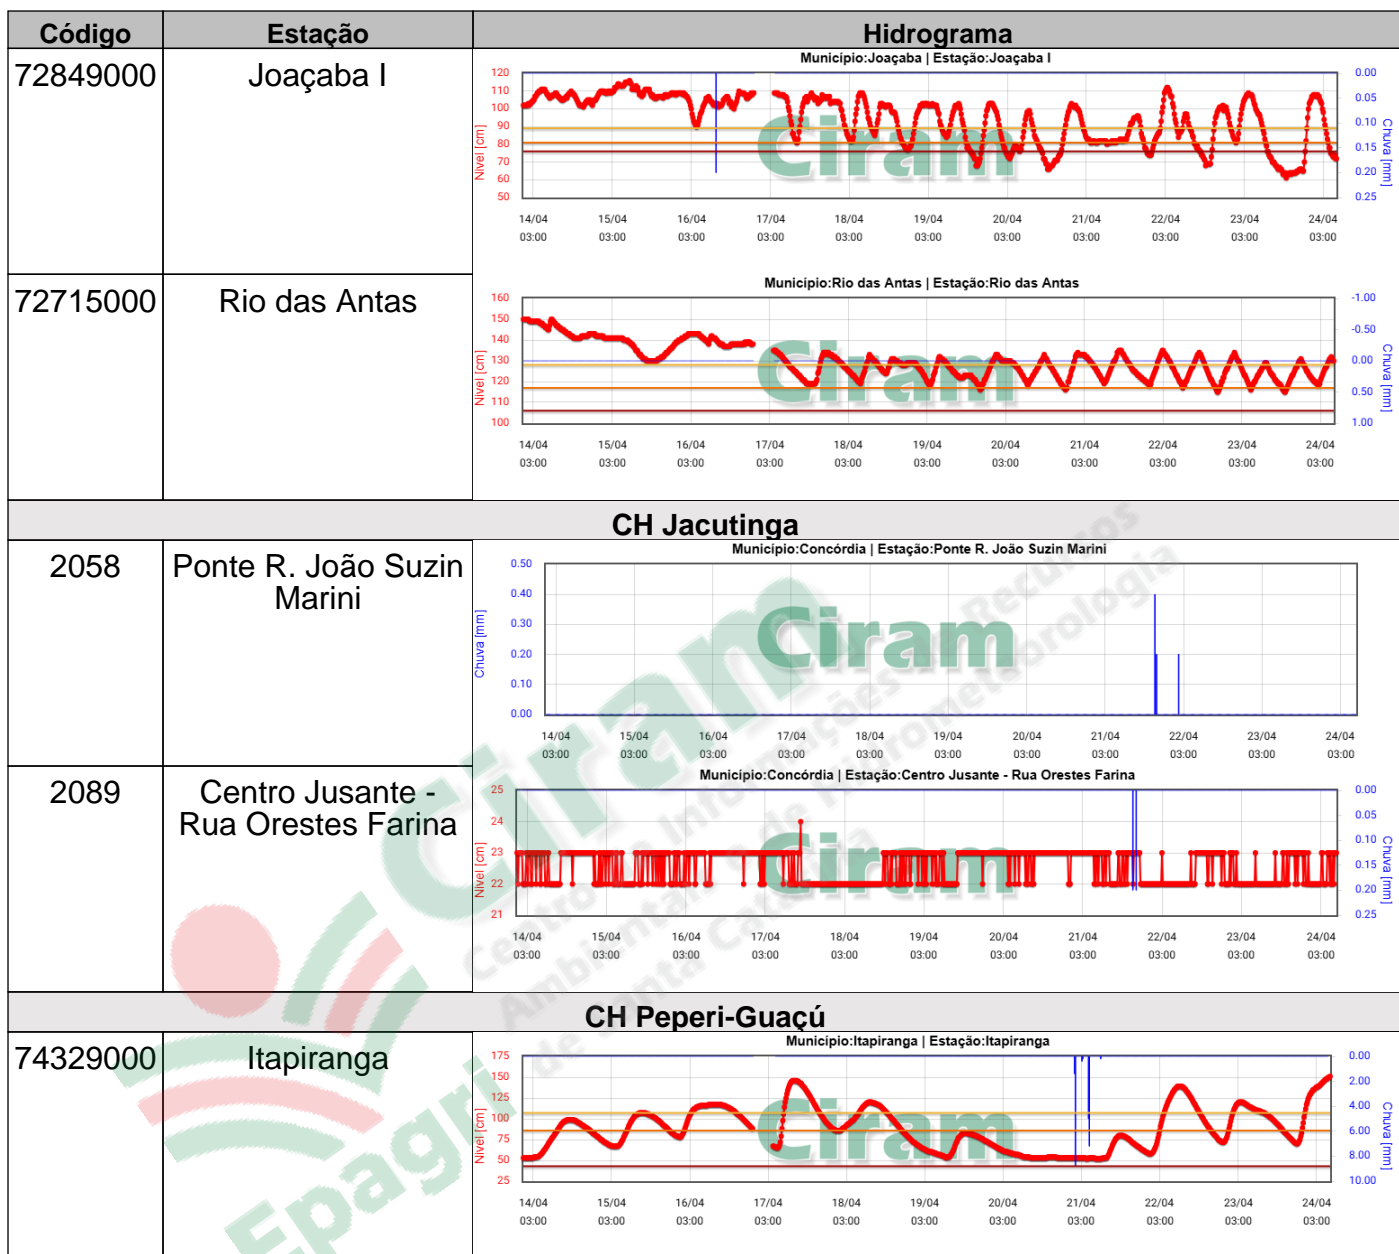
| Código | Estação | Hidrograma |
|---|---|---|
| 72849000 | Joaçaba I | Município:Joaçaba \| Estação:Joaçaba I |
| 72715000 | Rio das Antas | Município:Rio das Antas \| Estação:Rio das Antas |

Município:Joaçaba | Estação:Joaçaba I

120 110 100 90 80 70 60 50

Nível [cm]

0.00 0.05 0.10 0.15 0.20 0.25

Chuva [mm]

14/04 03:00 15/04 03:00 16/04 03:00 17/04 03:00 18/04 03:00 19/04 03:00 20/04 03:00 21/04 03:00 22/04 03:00 23/04 03:00 24/04 03:00

Município:Rio das Antas | Estação:Rio das Antas

160 150 140 130 120 110 100

Nível [cm]

-1.00 -0.50 0.00 0.50 1.00

Chuva [mm]

14/04 03:00 15/04 03:00 16/04 03:00 17/04 03:00 18/04 03:00 19/04 03:00 20/04 03:00 21/04 03:00 22/04 03:00 23/04 03:00 24/04 03:00

CH Jacutinga

| 2058 | Ponte R. João Suzin Marini | Município:Concórdia \| Estação:Ponte R. João Suzin Marini |
|---|---|---|
| 2089 | Centro Jusante - Rua Orestes Farina | Município:Concórdia \| Estação:Centro Jusante - Rua Orestes Farina |

0.50 0.40 0.30 0.20 0.10 0.00

Chuva [mm]

14/04 03:00 15/04 03:00 16/04 03:00 17/04 03:00 18/04 03:00 19/04 03:00 20/04 03:00 21/04 03:00 22/04 03:00 23/04 03:00 24/04 03:00

25 24 23 22 21

Nível [cm]

0.00 0.05 0.10 0.15 0.20 0.25

Chuva [mm]

14/04 03:00 15/04 03:00 16/04 03:00 17/04 03:00 18/04 03:00 19/04 03:00 20/04 03:00 21/04 03:00 22/04 03:00 23/04 03:00 24/04 03:00

CH Peperi-Guaçú

| 74329000 | Itapiranga | Município:Itapiranga \| Estação:Itapiranga |
|---|---|---|

175 150 125 100 75 50 25

Nível [cm]

0.00 2.00 4.00 6.00 8.00 10.00

Chuva [mm]

14/04 03:00 15/04 03:00 16/04 03:00 17/04 03:00 18/04 03:00 19/04 03:00 20/04 03:00 21/04 03:00 22/04 03:00 23/04 03:00 24/04 03:00

Ciram

Centro de Informações de Recursos Ambientais e de Hidrometeorologia de Santa Catarina

Epagri